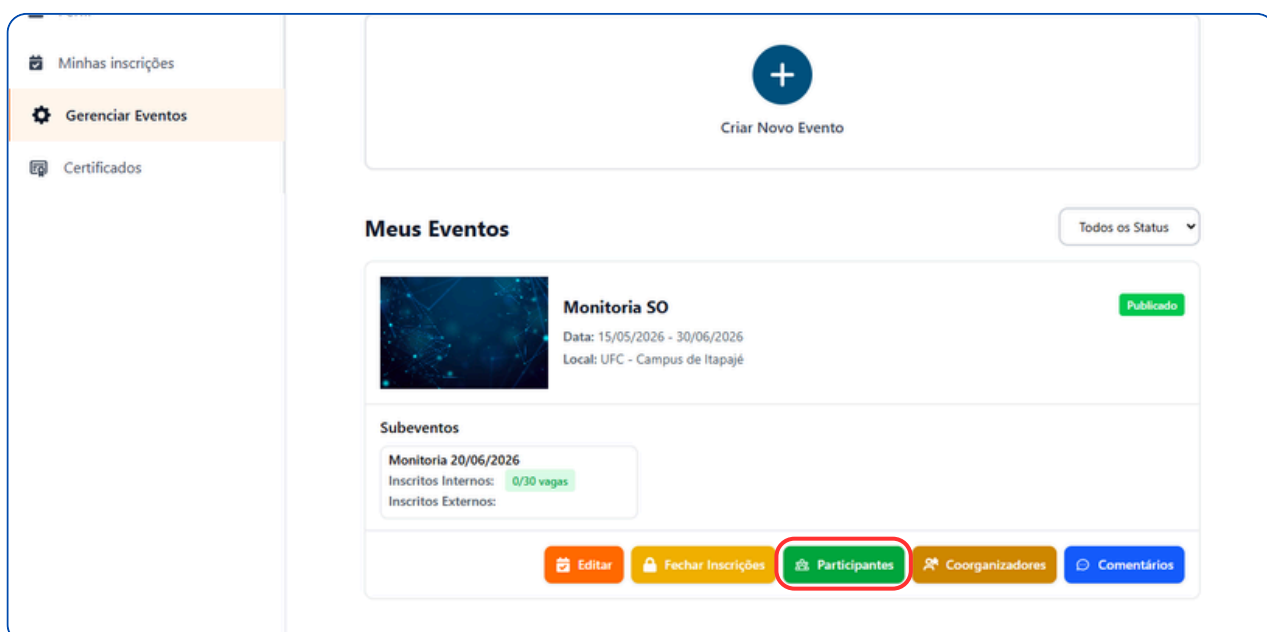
Minhas inscrições

Gerenciar Eventos

Certificados

Criar Novo Evento

Meus Eventos

Todos os Status

Monitoria SO

Publicado

Data: 15/05/2026 - 30/06/2026

Local: UFC - Campus de Itapajé

Subeventos

Monitoria 20/06/2026

Inscritos Internos: 0/30 vagas

Inscritos Externos:

Editar Fechar Inscrições Participantes Coorganizadores Comentários